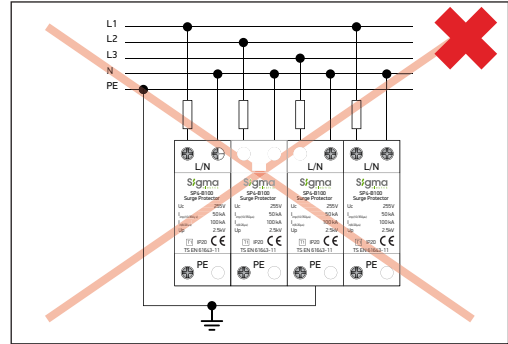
L1
L2
L3
N
PE

L/N
Sigma
SP6-B100
Surge Protector
Uc 255V
Imax 50kA
Iimp 100kA
Up 2.5kV
T1 IP20 CE
TS EN 61643-11
PE

L/N
Sigma
SP6-B100
Surge Protector
Uc 255V
Imax 50kA
Iimp 100kA
Up 2.5kV
T1 IP20 CE
TS EN 61643-11
PE

L/N
Sigma
SP6-B100
Surge Protector
Uc 255V
Imax 50kA
Iimp 100kA
Up 2.5kV
T1 IP20 CE
TS EN 61643-11
PE

L/N
Sigma
SP6-B100
Surge Protector
Uc 255V
Imax 50kA
Iimp 100kA
Up 2.5kV
T1 IP20 CE
TS EN 61643-11
PE